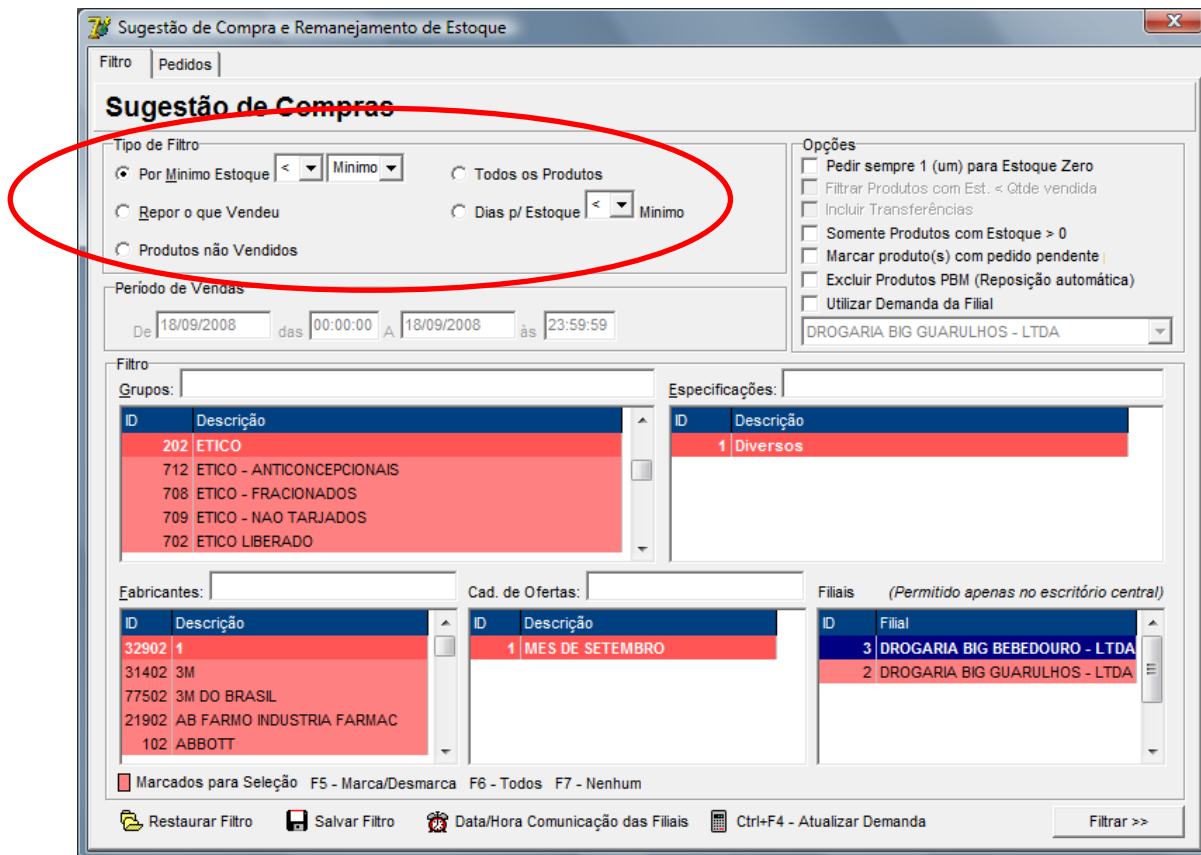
Sugestão de Compra e Remanejamento de Estoque

Filtro | Pedidos

Sugestão de Compras

Tipo de Filtro
Por Mínimo Estoque < Mínimo
Todos os Produtos
Repor o que Vendeu
Dias p/ Estoque < Mínimo
Produtos não Vendidos

Opções
Pedir sempre 1 (um) para Estoque Zero
Filtrar Produtos com Est. < Qtde vendida
Incluir Transferências
Somente Produtos com Estoque > 0
Marcar produto(s) com pedido pendente
Excluir Produtos PBM (Reposição automática)
Utilizar Demanda da Filial
DROGARIA BIG GUARULHOS - LTDA

Período de Vendas
De 18/09/2008 das 00:00:00 A 18/09/2008 às 23:59:59

Filtro
Grupos:

| ID | Descrição |
|---|---|
| 202 | ETICO |
| 712 | ETICO - ANTICONCEPCIONAIS |
| 708 | ETICO - FRACIONADOS |
| 709 | ETICO - NAO TARJADOS |
| 702 | ETICO LIBERADO |

Especificações:

| ID | Descrição |
|---|---|
| 1 | Diversos |

Fabricantes:

| ID | Descrição |
|---|---|
| 32902 | 1 |
| 31402 | 3M |
| 77502 | 3M DO BRASIL |
| 21902 | AB FARMO INDUSTRIA FARMAC |
| 102 | ABBOTT |

Cad. de Ofertas:

| ID | Descrição |
|---|---|
| 1 | MES DE SETEMBRO |

Filiais (Permitido apenas no escritório central)

| ID | Filial |
|---|---|
| 3 | DROGARIA BIG BEBEDOURO - LTDA |
| 2 | DROGARIA BIG GUARULHOS - LTDA |

Marcados para Seleção F5 - Marca/Desmarca F6 - Todos F7 - Nenhum

Restaurar Filtro Salvar Filtro Data/Hora Comunicação das Filiais Ctrl+F4 - Atualizar Demanda Filtrar >>